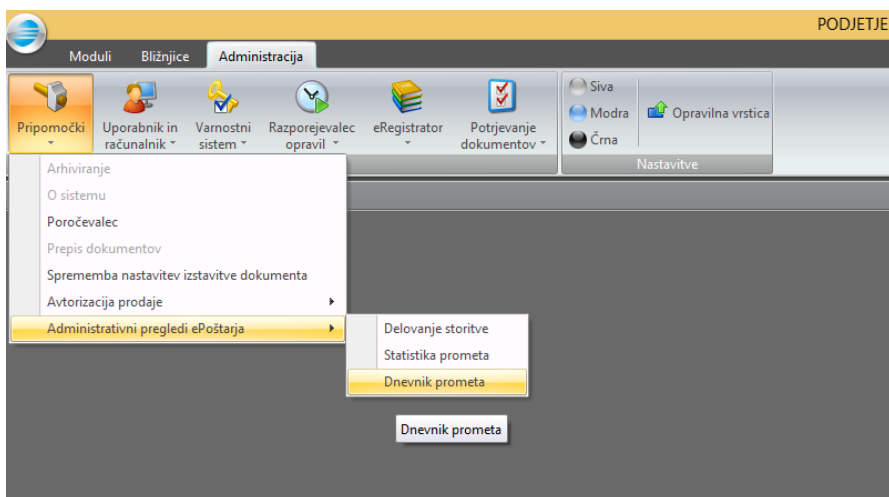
PODJETJE

Moduli Bližnjice Administracija

Pripomočki
Uporabnik in računalnik
Varnostni sistem
Razporejevalec opravil
eRegistrator
Potrjevanje dokumentov

Siva
Modra
Črna
Opravilna vrstica
Nastavitve

Arhiviranje
O sistemu
Poročevalec
Prepis dokumentov
Sprememba nastavitev izstavitve dokumenta
Avtorizacija prodaje
Administrativni pregledi ePoštarja

Delovanje storitve
Statistika prometa
Dnevnik prometa

Dnevnik prometa